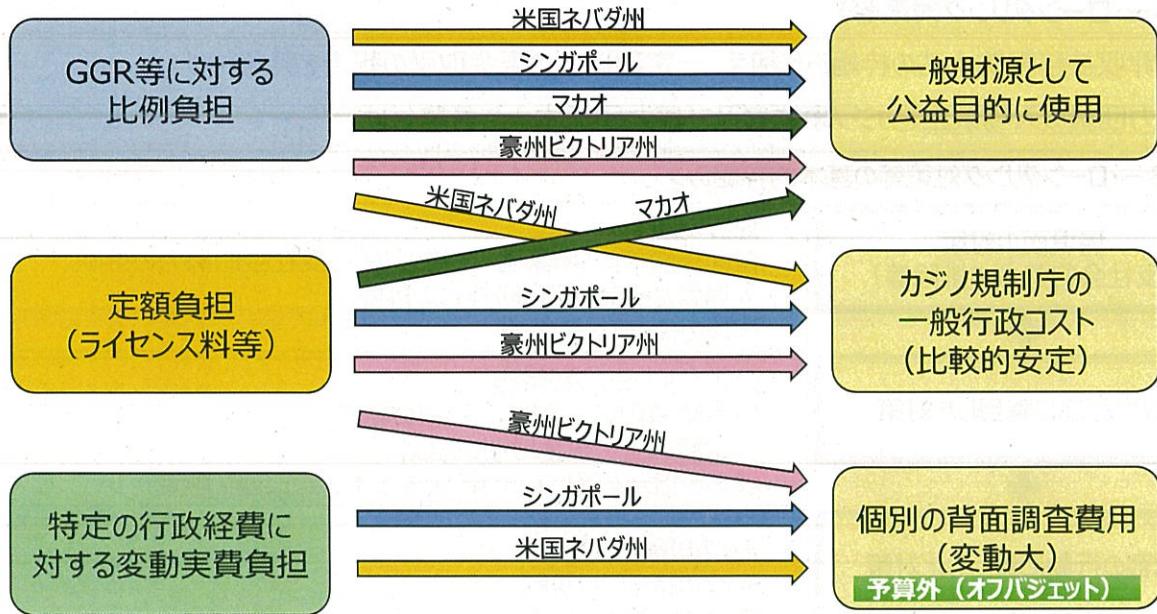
GGR等に対する比例負担

米国ネバダ州

シンガポール

マカオ

豪州ビクトリア州

一般財源として公益目的に使用

米国ネバダ州

マカオ

定額負担（ライセンス料等）

シンガポール

豪州ビクトリア州

カジノ規制庁の一般行政コスト（比較的安定）

豪州ビクトリア州

特定の行政経費に対する変動実費負担

シンガポール

米国ネバダ州

個別の背面調査費用（変動大）

予算外（オフバジェット）